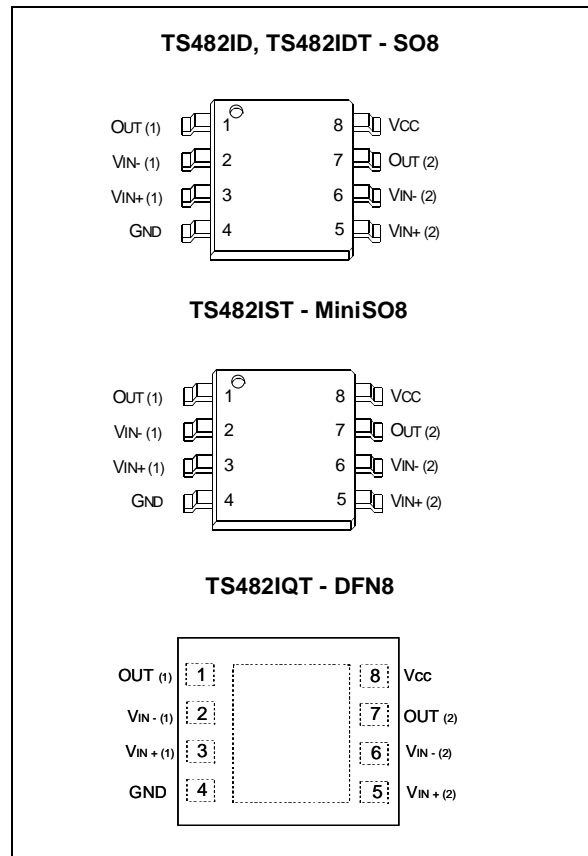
TS482ID, TS482IDT - SO8

OUT (1) 1
VIN- (1) 2
VIN+ (1) 3
GND 4
8 VCC
7 OUT (2)
6 VIN- (2)
5 VIN+ (2)

TS482IST - MiniSO8

OUT (1) 1
VIN- (1) 2
VIN+ (1) 3
GND 4
8 VCC
7 OUT (2)
6 VIN- (2)
5 VIN+ (2)

TS482IQT - DFN8

OUT (1) 1
VIN - (1) 2
VIN + (1) 3
GND 4
8 Vcc
7 OUT (2)
6 VIN - (2)
5 VIN + (2)